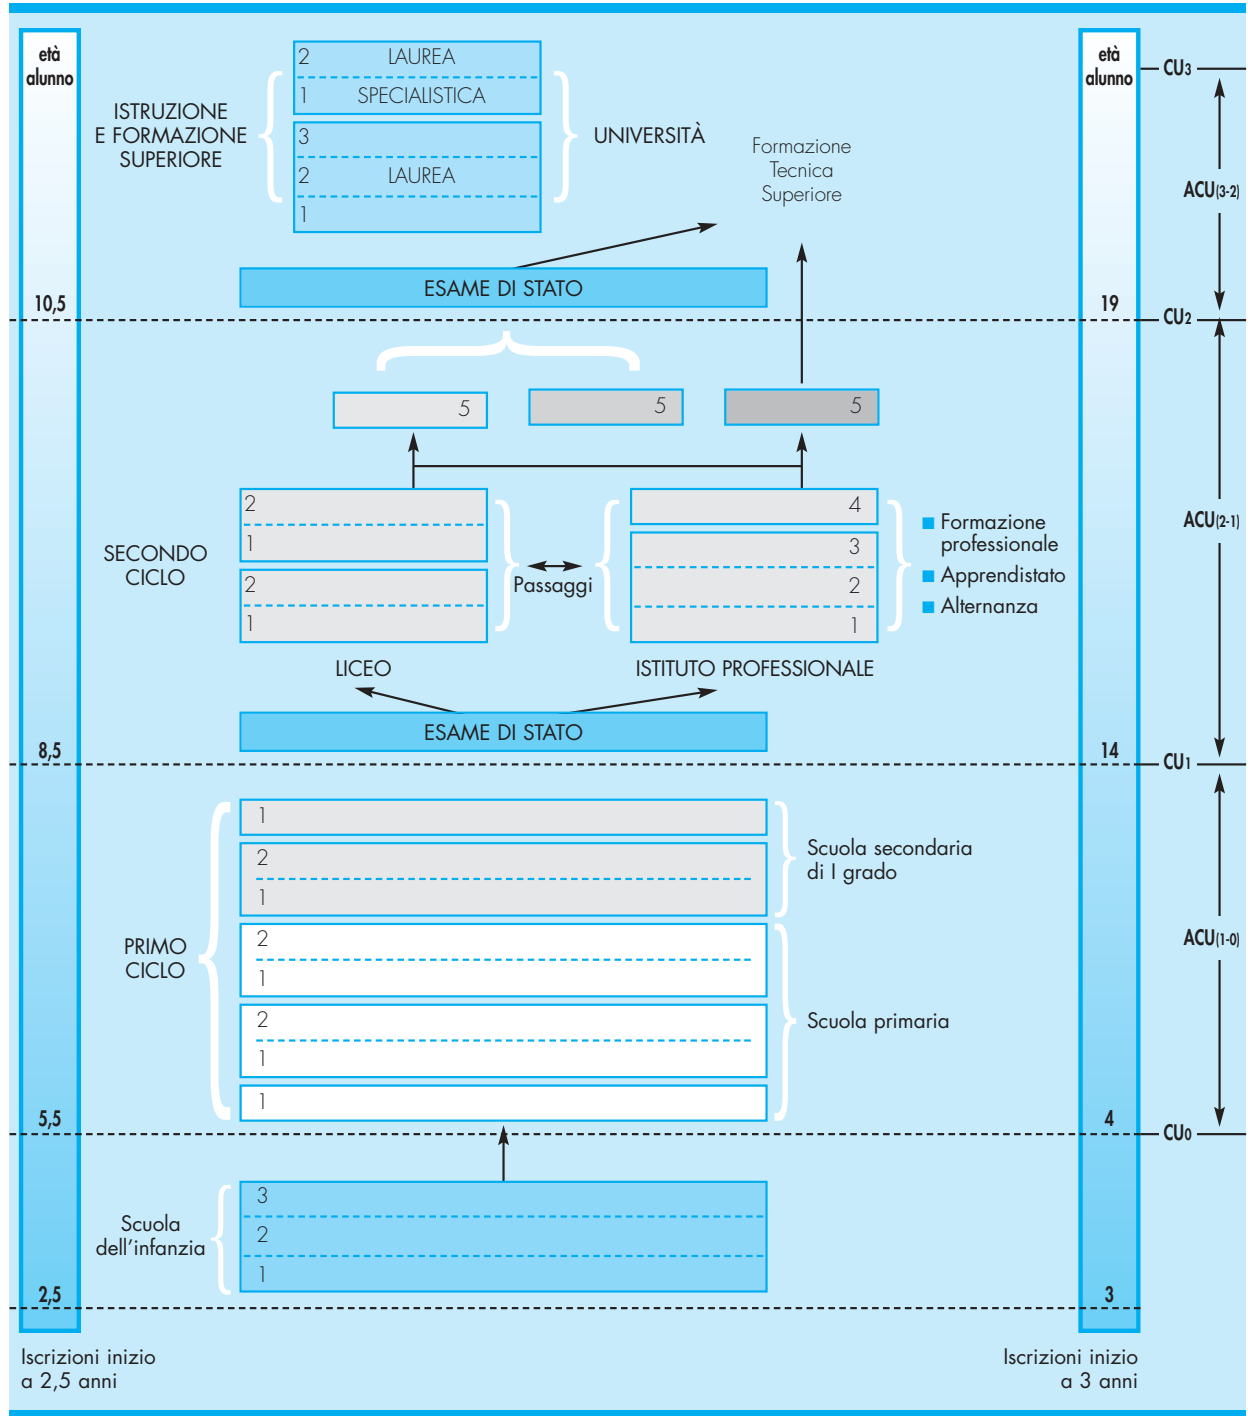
età alunno

ISTRUZIONE E FORMAZIONE SUPERIORE

2 LAUREA
1 SPECIALISTICA
3
2 LAUREA
1

UNIVERSITÀ

Formazione Tecnica Superiore

età alunno

CU3

ACU(3-2)

ESAME DI STATO

10,5

19

CU2

5
5
5

SECONDO CICLO

2
1
2
1

Passaggi

4
3
2
1

■ Formazione professionale
■ Apprendistato
■ Alternanza

ACU(2-1)

LICEO

ISTITUTO PROFESSIONALE

ESAME DI STATO

8,5

14

CU1

PRIMO CICLO

1
2
1
2
1
2
1
1

Scuola secondaria di I grado

Scuola primaria

ACU(1-0)

5,5

4

CU0

Scuola dell'infanzia

3
2
1

2,5

3

Iscrizioni inizio a 2,5 anni

Iscrizioni inizio a 3 anni